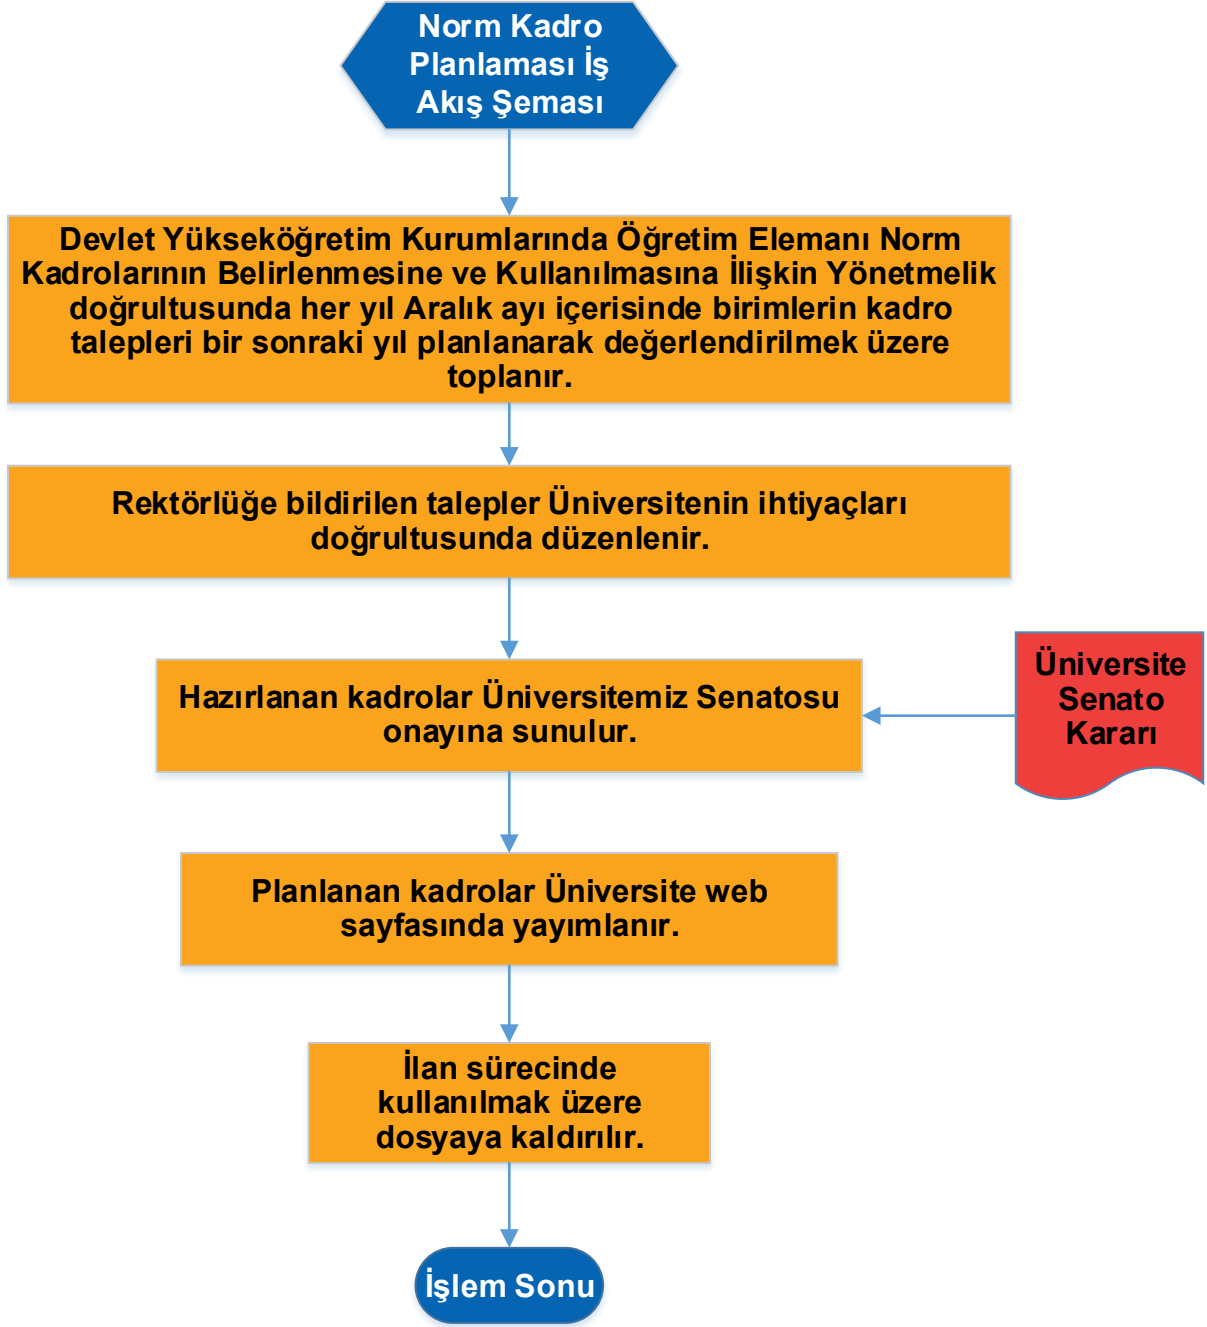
Norm Kadro Planlaması İş Akış Şeması

Devlet Yükseköğretim Kurumlarında Öğretim Elemanı Norm Kadrolarının Belirlenmesine ve Kullanılmasına İlişkin Yönetmelik doğrultusunda her yıl Aralık ayı içerisinde birimlerin kadro talepleri bir sonraki yıl planlanarak değerlendirilmek üzere toplanır.

Rektörlüğe bildirilen talepler Üniversitenin ihtiyaçları doğrultusunda düzenlenir.

Hazırlanan kadrolar Üniversitemiz Senatosu onayına sunulur.

Üniversite Senato Kararı

Planlanan kadrolar Üniversite web sayfasında yayımlanır.

İlan sürecinde kullanılmak üzere dosyaya kaldırılır.

İşlem Sonu